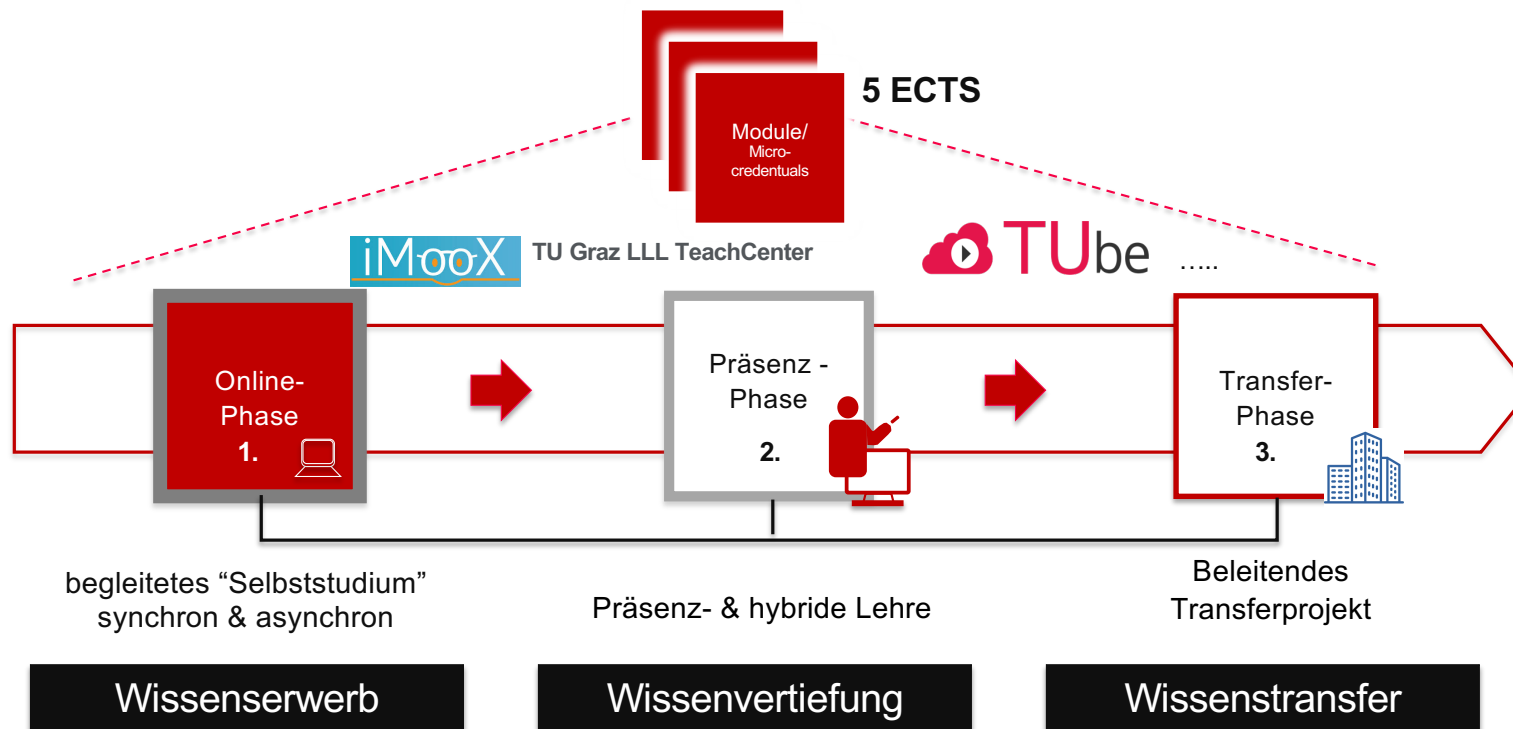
Module/
Micro-
credentuals

5 ECTS

iMooX TU Graz LLL TeachCenter

TUbe .....

Online-
Phase
1.

Präsenz -
Phase
2.

Transfer-
Phase
3.

begleitetes “Selbststudium” synchron & asynchron

Präsenz- & hybride Lehre

Beleitendes Transferprojekt

Wissenserwerb

Wissenvertiefung

Wissenstransfer